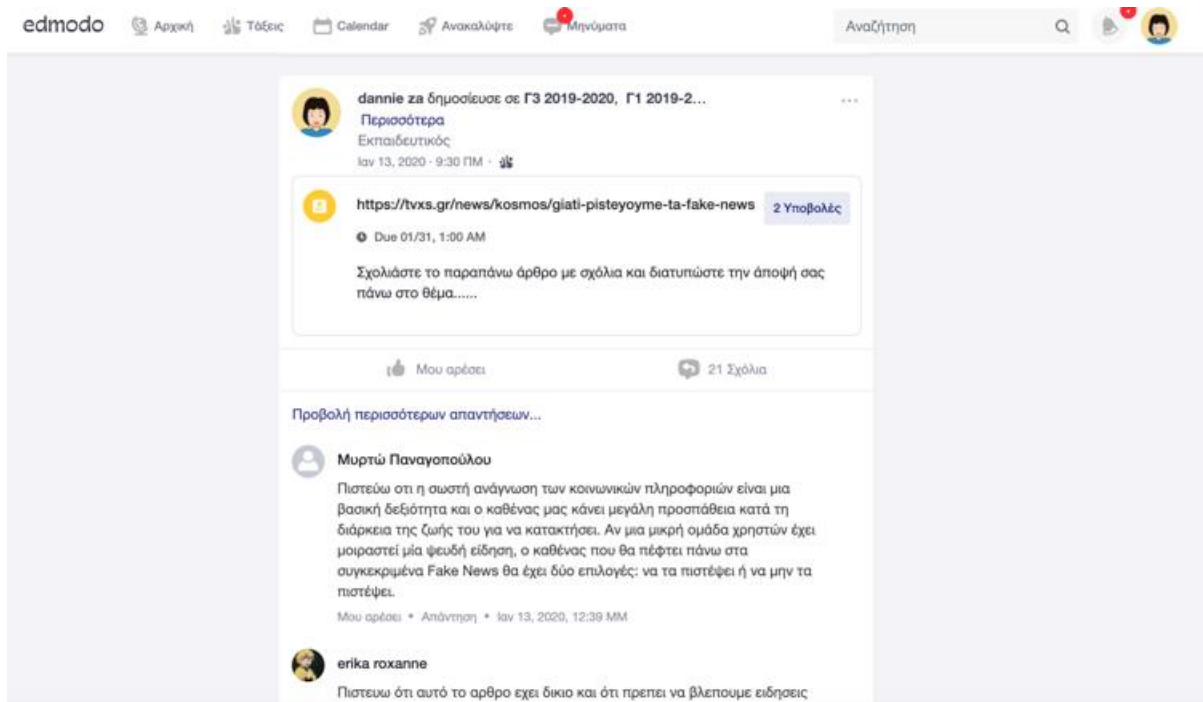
edmodo Αρχική Τάξεις Calendar Ανακαλύψτε Μηνύματα

Αναζήτηση

dannie za δημοσίευσε σε Γ3 2019-2020, Γ1 2019-2...
Περισσότερα
Εκπαιδευτικός
Ιαν 13, 2020 · 9:30 ΠΜ ·

https://tvxs.gr/news/kosmos/giati-pisteyoyme-ta-fake-news 2 Υποβολές

Due 01/31, 1:00 AM

Σχολιάστε το παραπάνω άρθρο με σχόλια και διατυπώστε την άποψή σας πάνω στο θέμα......

Μου αρέσει 21 Σχόλια

Προβολή περισσότερων απαντήσεων...

Μυρτώ Παναγοπούλου

Πιστεύω οτι η σωστή ανάγνωση των κοινωνικών πληροφοριών είναι μια βασική δεξιότητα και ο καθένας μας κάνει μεγάλη προσπάθεια κατά τη διάρκεια της ζωής του για να κατακτήσει. Αν μια μικρή ομάδα χρηστών έχει μοιραστεί μία ψευδή είδηση, ο καθένας που θα πέφτει πάνω στα συγκεκριμένα Fake News θα έχει δύο επιλογές: να τα πιστέψει ή να μην τα πιστέψει.

Μου αρέσει • Απάντηση • Ιαν 13, 2020, 12:39 ΜΜ

erika roxanne

Πιστευω ότι αυτό το αρθρο εχει δικιο και ότι πρεπει να βλεπουμε ειδησεις